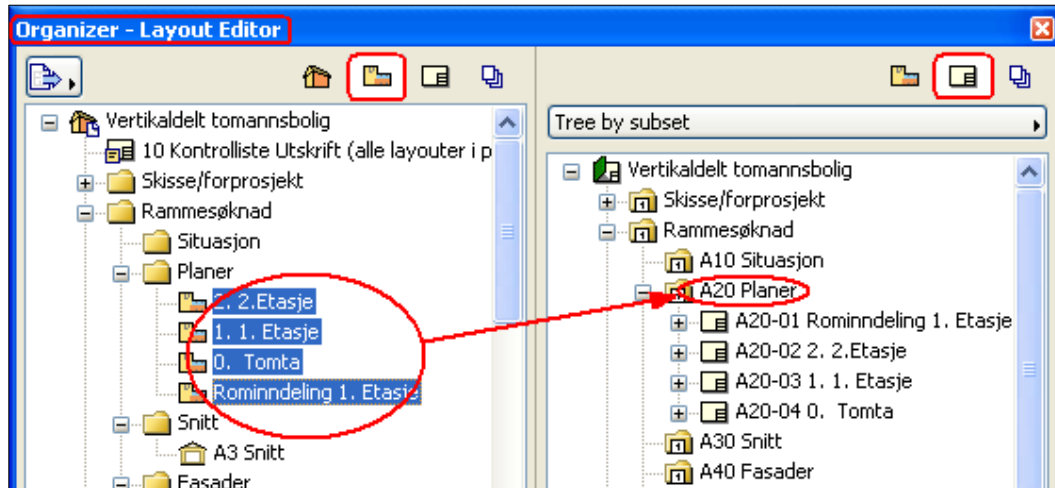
Organizer - Layout Editor

Vertikaldelt tomannsbolig
10 Kontrolliste Utskrift (alle layouter i p
Skisse/forprosjekt
Rammesøknad
Situasjon
Planer
2. 2.Etasje
1. 1. Etasje
0. Tomta
Rominndeling 1. Etasje
Snitt
A3 Snitt
Fasader

Tree by subset
Vertikaldelt tomannsbolig
Skisse/forprosjekt
Rammesøknad
A10 Situasjon
A20 Planer
A20-01 Rominndeling 1. Etasje
A20-02 2. 2.Etasje
A20-03 1. 1. Etasje
A20-04 0. Tomta
A30 Snitt
A40 Fasader